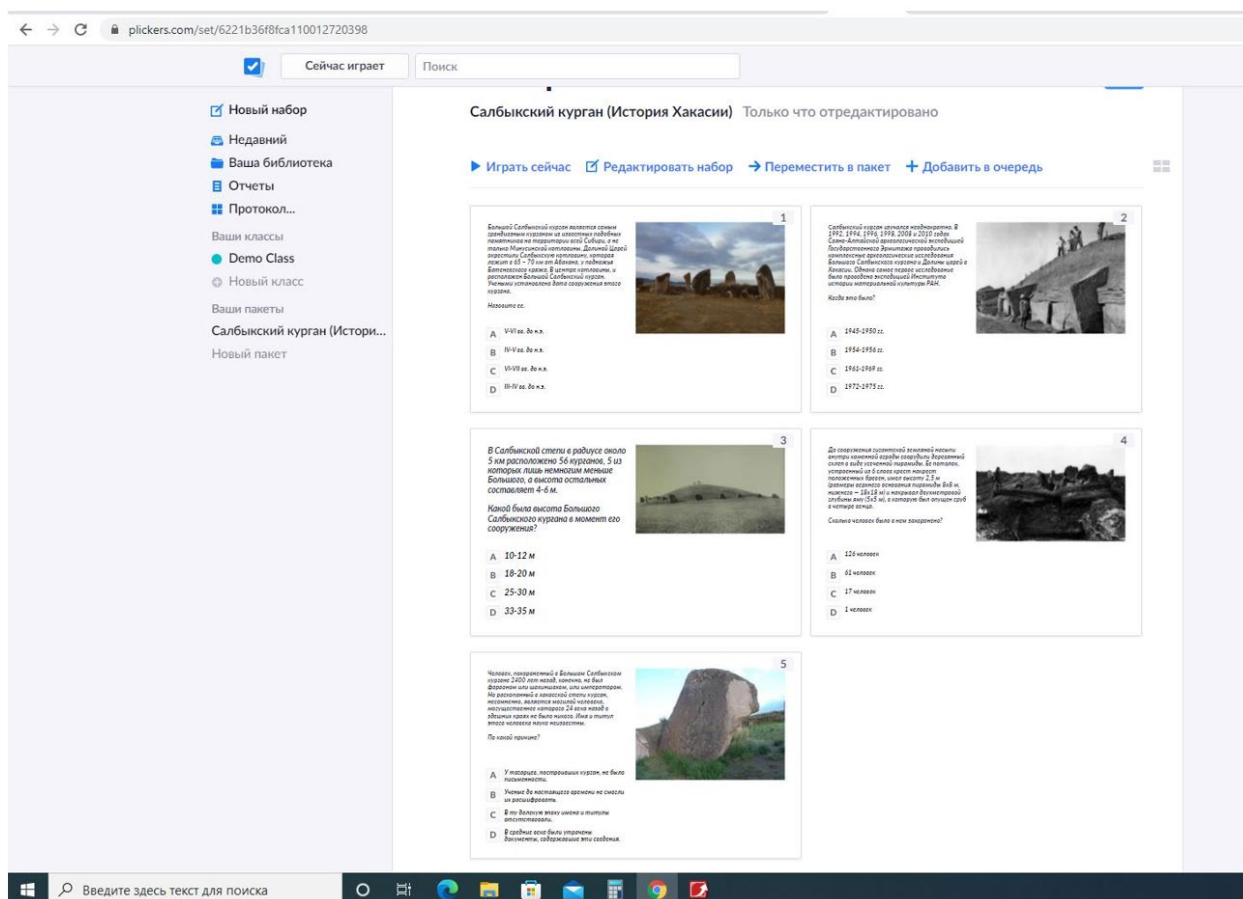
plickers.com/set/6221b36f8fca110012720398

Сейчас играет
Поиск

Новый набор
Недавний
Ваша библиотека
Отчеты
Протокол...
Ваши классы
Demo Class
Новый класс
Ваши пакеты
Салбыкский курган (Истори...
Новый пакет

Салбыкский курган (История Хакасии) Только что отредактировано

Играть сейчас
Редактировать набор
Переместить в пакет
Добавить в очередь

1
Большой Салбыкский курган является самым грандиозным курганом из известных подобных памятников на территории всей Сибири, а не только Минусинской котловины. Долиной Царей эксперты Салбыкскую котловину, которая лежит в 60 – 70 км от Абакана, у подножья Батеневского кряжа. В центре котловины, и расположен Большой Салбыкский курган. Ученыки установлена дата сооружения этого кургана.

Назовите ее.

A V-VI вв. до н.э.
B IV-V вв. до н.э.
C VII-VIII вв. до н.э.
D III-IV вв. до н.э.

2
Салбыкский курган изучался неоднократно. В 1992, 1994, 1996, 1998, 2008 и 2010 годах Саяно-Алтайской археологической экспедицией Государственного Эрмитажа проводились комплексные археологические исследования Большого Салбыкского кургана и Долины царей в Хакасии. Однако самое первое исследование было проведено экспедицией Института истории материальной культуры РАН.

Когда это было?

A 1945-1950 гг.
B 1954-1956 гг.
C 1961-1969 гг.
D 1972-1975 гг.

3
В Салбыкской степи в радиусе около 5 км расположено 56 курганов, 5 из которых лишь немногим меньше Большого, а высота остальных составляет 4-6 м.

Какой была высота Большого Салбыкского кургана в момент его сооружения?

A 10-12 м
B 18-20 м
C 25-30 м
D 33-35 м

4
До сооружения гигантской земляной насыпи внутри каменной ограды соорудили деревянный склеп в виде усеченной пирамиды. Её потолок, устроенный из 6 слоев крест накрест положенных бревен, имел высоту 2,5 м (размеры верхнего основания пирамиды 8х8 м, нижнего – 18х18 м) и накрывал двухметровой глубины яму (5х5 м), в которую был опущен сруб в четыре венца.

Сколько человек было в нем захоронено?

A 126 человек
B 61 человек
C 17 человек
D 1 человек

5
Человек, похороненный в Большом Салбыкском кургане 2400 лет назад, конечно, не был фараоном или шаманшахом, или императором. Но раскопанный в хакасской степи курган, несомненно, является могилой человека, могущественного которого 24 века назад в здешних краях не было никого. Имя и титул этого человека пока неизвестны.

По какой причине?

A У тагарцев, построивших курган, не было письменности.
B Ученые до настоящего времени не смогли их расшифровать.
C В ту далекую эпоху имена и титулы отсутствовали.
D В средние века были утрачены документы, содержавшие эти сведения.

Введите здесь текст для поиска